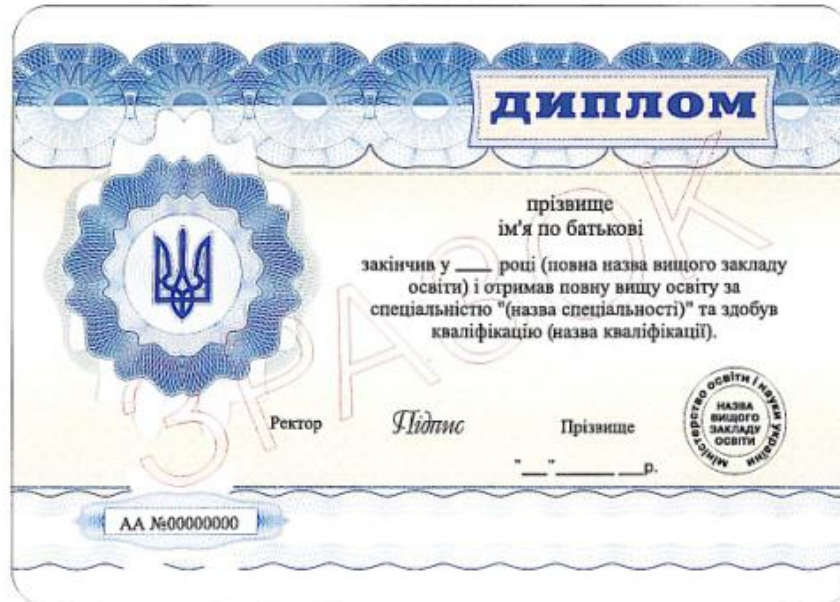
ДИПЛОМ

прізвище
ім'я по батькові

закінчив у ____ році (повна назва вищого закладу освіти) і отримав повну вищу освіту за спеціальністю "(назва спеціальності)" та здобув кваліфікацію (назва кваліфікації).

ЗРАЗОК

Ректор Підпис Прізвище

Міністерство освіти і науки України
НАЗВА ВИЩОГО ЗАКЛАДУ ОСВІТИ

"___"______ ___р.

АА №00000000